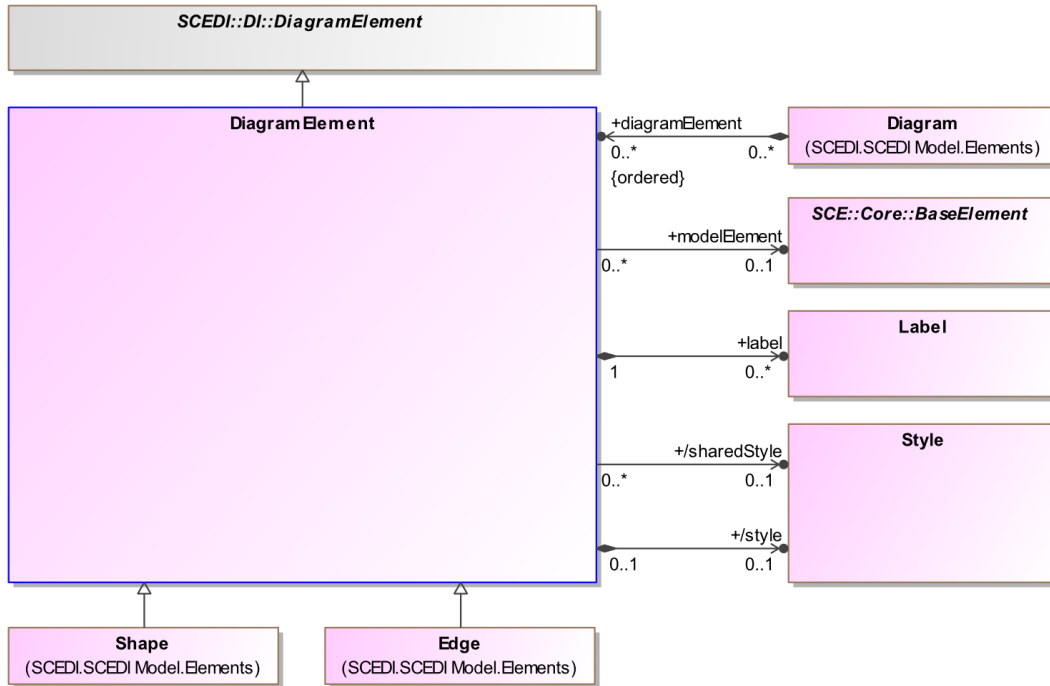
SCEDI::DI::DiagramElement

DiagramElement

+diagramElement
0..*
0..*
{ordered}

Diagram
(SCEDI.SCEDI Model.Elements)

+modelElement
0..*
0..1

SCE::Core::BaseElement

+label
1
0..*

Label

+/sharedStyle
0..*
0..1

+/style
0..1
0..1

Style

Shape
(SCEDI.SCEDI Model.Elements)

Edge
(SCEDI.SCEDI Model.Elements)